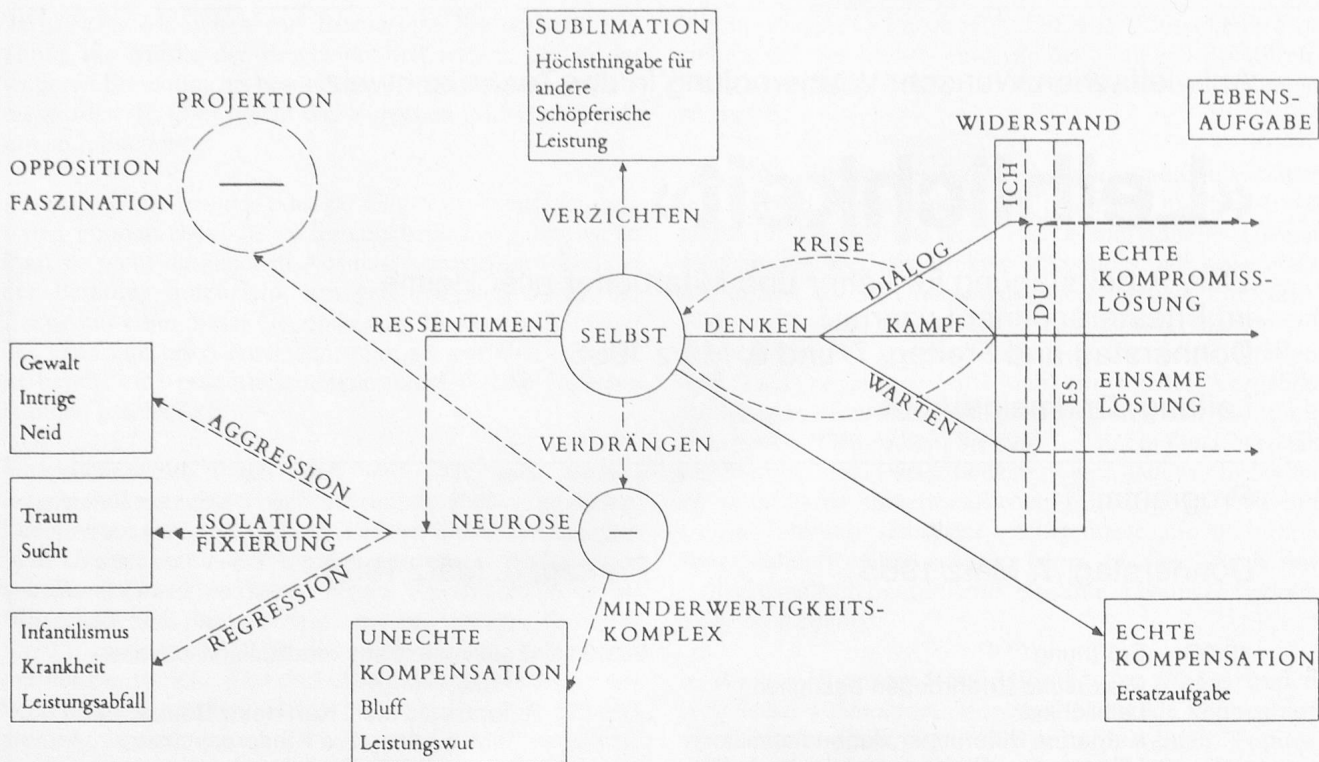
SUBLIMATION
Höchsthingabe für andere Schöpferische Leistung

PROJEKTION

OPPOSITION
FASZINATION

—

VERZICHTEN

LEBENS-AUFGABE

WIDERSTAND

ICH

KRISE

DIALOG

ECHTE KOMPROMISS-LÖSUNG

RESSENTIMENT

SELBST

DENKEN

KAMPF

DU

WARTEN

ES

EINSAME LÖSUNG

Gewalt
Intrige
Neid

AGGRESSION

VERDRÄNGEN

Traum
Sucht

ISOLATION
FIXIERUNG

NEUROSE

—

REGRESSION

MINDERWERTIGKEITS-KOMPLEX

Infantilismus
Krankheit
Leistungsabfall

UNECHTE KOMPENSATION
Bluff
Leistungswut

ECHTE KOMPENSATION
Ersatzaufgabe